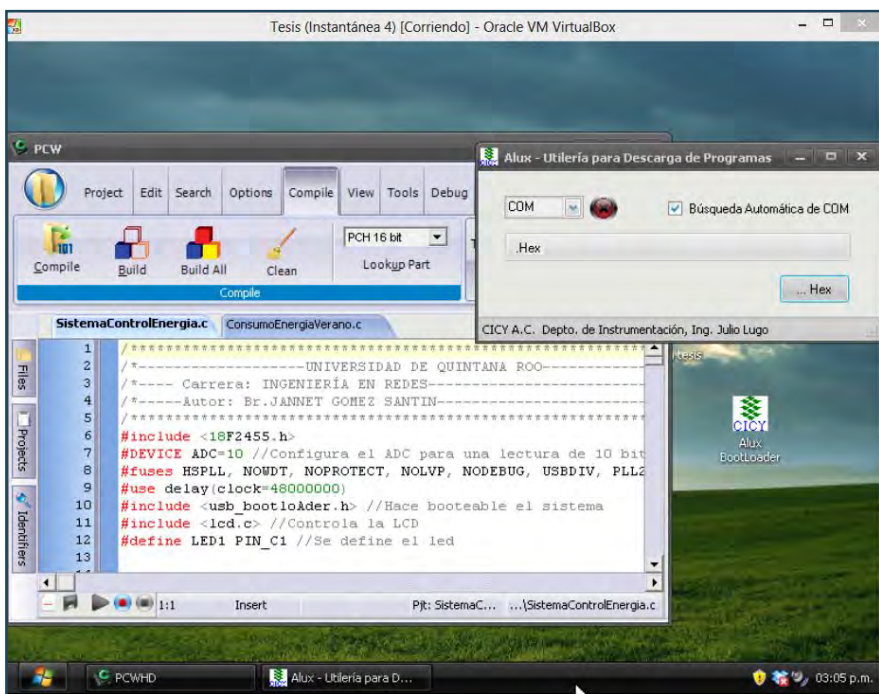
Tesis (Instantánea 4) [Corriendo] - Oracle VM VirtualBox

PCW

Project Edit Search Options Compile View Tools Debug

Compile Build Build All Clean PCH 16 bit Lookup Part

Compile

SistemaControlEnergia.c ConsumoEnergiaVerano.c

Files Projects Identifiers

1 /*******************************************
2 /*-------------------UNIVERSIDAD DE QUINTANA ROO-----------
3 /*---- Carrera: INGENIERÍA EN REDES------------------------
4 /*-----Autor: Br.JANNET GOMEZ SANTIN-----------------------
5 /*******************************************
6 #include <18F2455.h>
7 #DEVICE ADC=10 //Configura el ADC para una lectura de 10 bit
8 #fuses HSPLL, NOWDT, NOPROTECT, NOLVP, NODEBUG, USBDIV, PLL2
9 #use delay(clock=48000000)
10 #include <usb_bootloAder.h> //Hace booteable el sistema
11 #include <lcd.c> //Controla la LCD
12 #define LED1 PIN_C1 //Se define el led
13

1:1 Insert Pjt: SistemaC... ...\SistemaControlEnergia.c

Alux - Utilería para Descarga de Programas

COM Búsqueda Automática de COM

.Hex

... Hex

CICY A.C. Depto. de Instrumentación, Ing. Julio Lugo

tesis

CICY Alux BootLoader

PCWHD Alux - Utilería para D... 03:05 p.m.